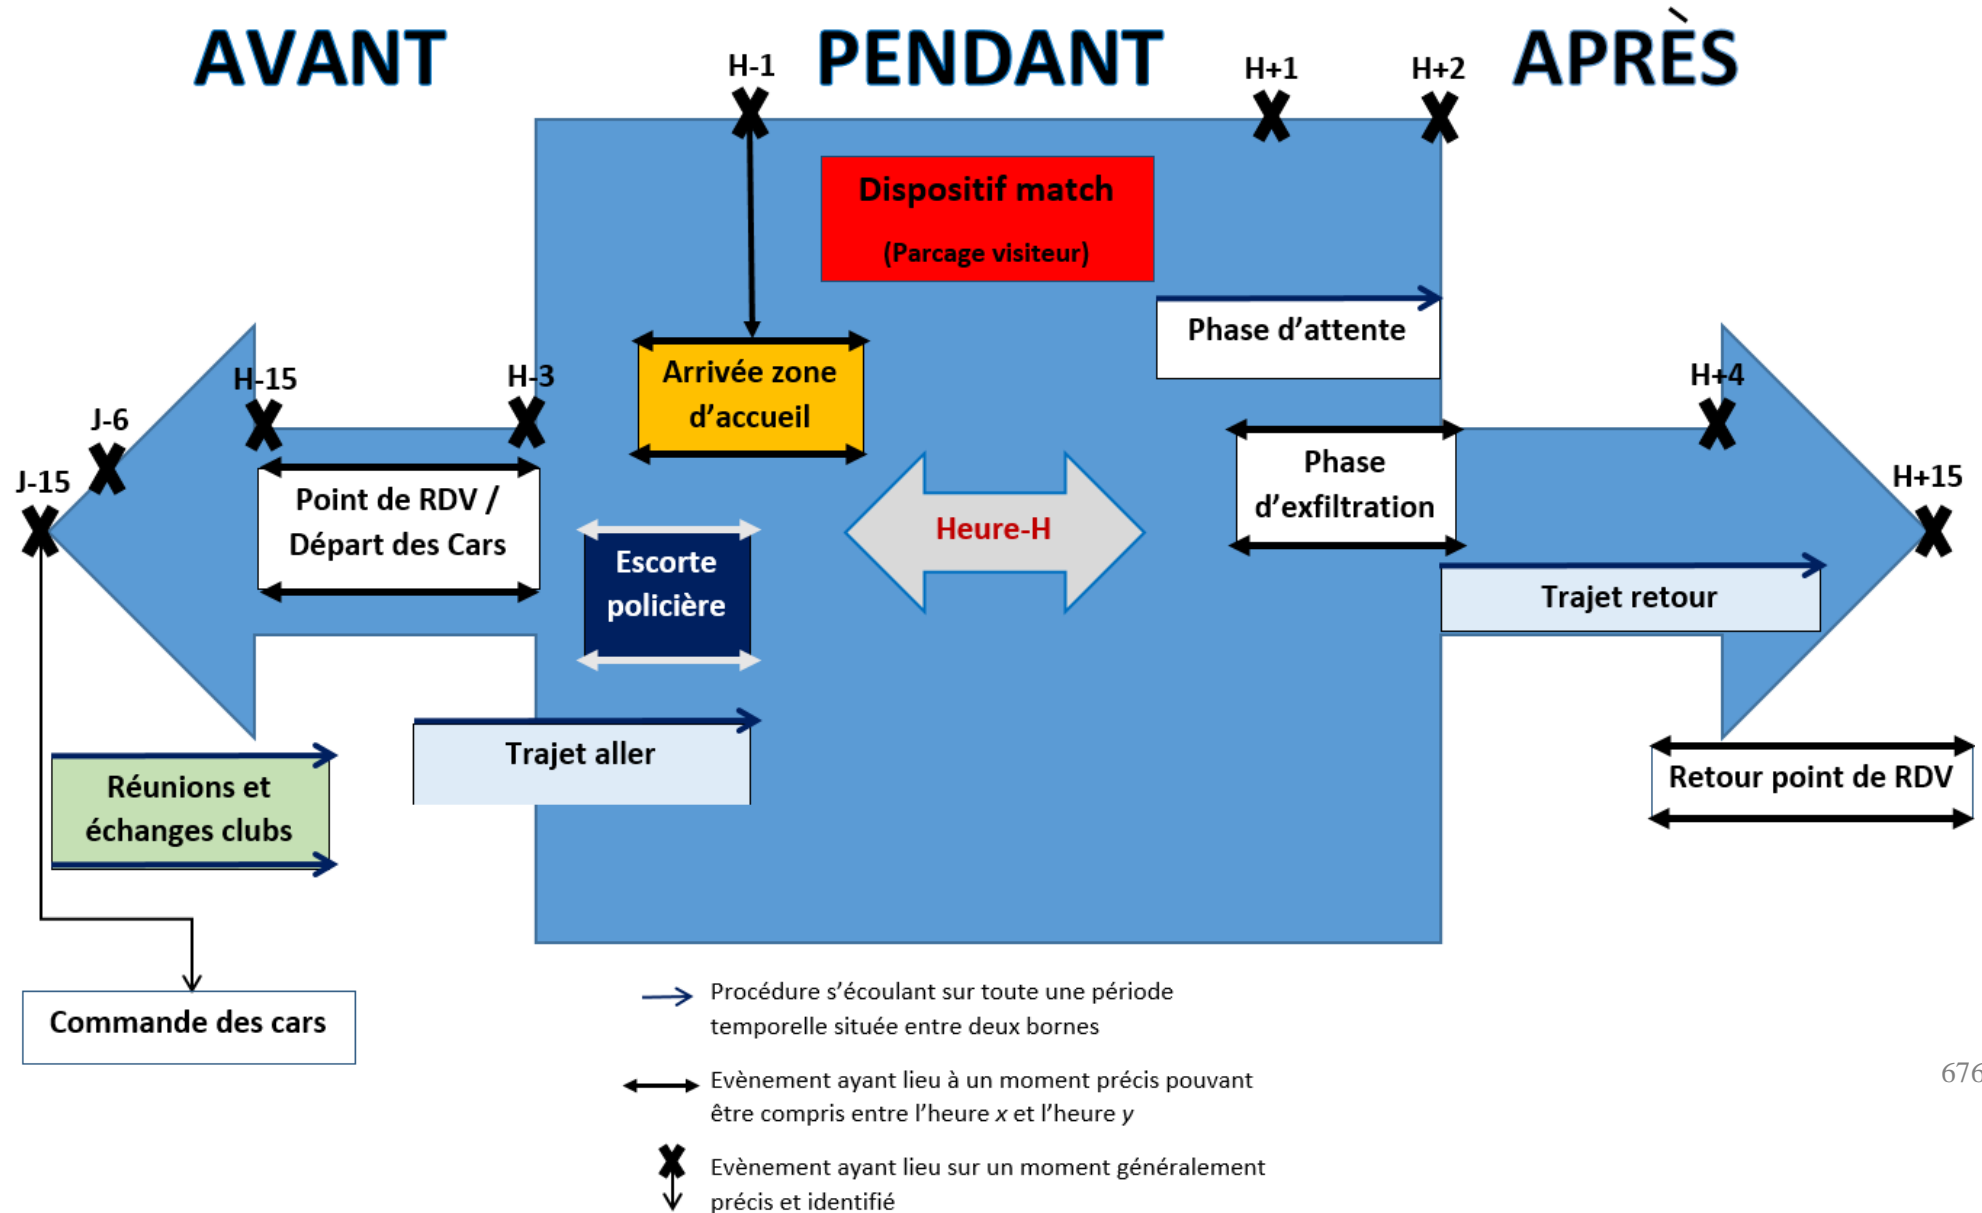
AVANT

H-1

PENDANT

H+1

H+2

APRÈS

Dispositif match

(Parcage visiteur)

Phase d'attente

Arrivée zone d'accueil

H-15

H-3

J-6

J-15

Point de RDV / Départ des Cars

Escorte policière

Heure-H

Phase d'exfiltration

H+4

H+15

Trajet retour

Trajet aller

Réunions et échanges clubs

Retour point de RDV

Commande des cars

Procédure s'écoulant sur toute une période temporelle située entre deux bornes

Evènement ayant lieu à un moment précis pouvant être compris entre l'heure *x* et l'heure *y*

Evènement ayant lieu sur un moment généralement précis et identifié

676